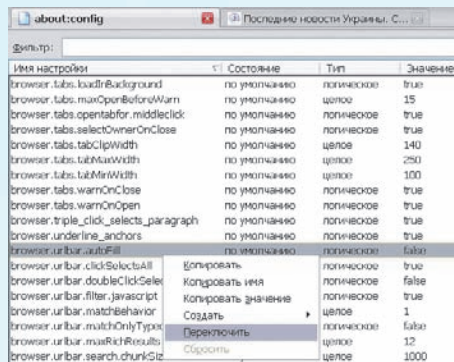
about:config

Последние новости Украины. С...

Фильтр:

| Имя настройки | Состояние | Тип | Значение |
|---|---|---|---|
| browser.tabs.loadInBackground | по умолчанию | логическое | true |
| browser.tabs.maxOpenBeforeWarn | по умолчанию | целое | 15 |
| browser.tabs.opentabfor.middleclick | по умолчанию | логическое | true |
| browser.tabs.selectOwnerOnClose | по умолчанию | логическое | true |
| browser.tabs.tabClipWidth | по умолчанию | целое | 140 |
| browser.tabs.tabMaxWidth | по умолчанию | целое | 250 |
| browser.tabs.tabMinWidth | по умолчанию | целое | 100 |
| browser.tabs.warnOnClose | по умолчанию | логическое | true |
| browser.tabs.warnOnOpen | по умолчанию | логическое | true |
| browser.triple_click_selects_paragraph | по умолчанию | логическое | true |
| browser.underline_anchors | по умолчанию | логическое | true |
| browser.urlbar.autoFill | по умолчанию | логическое | false |
| browser.urlbar.clickSelectsAll | | логическое | true |
| browser.urlbar.doubleClickSele | | логическое | false |
| browser.urlbar.filter.javascript | | логическое | true |
| browser.urlbar.matchBehavior | | целое | 1 |
| browser.urlbar.matchOnlyType | | логическое | false |
| browser.urlbar.maxRichResults | | целое | 12 |
| browser.urlbar.search.chunkSiz | | целое | 1000 |

Копировать
Копировать имя
Копировать значение
Создать
Переключить
Сбросить